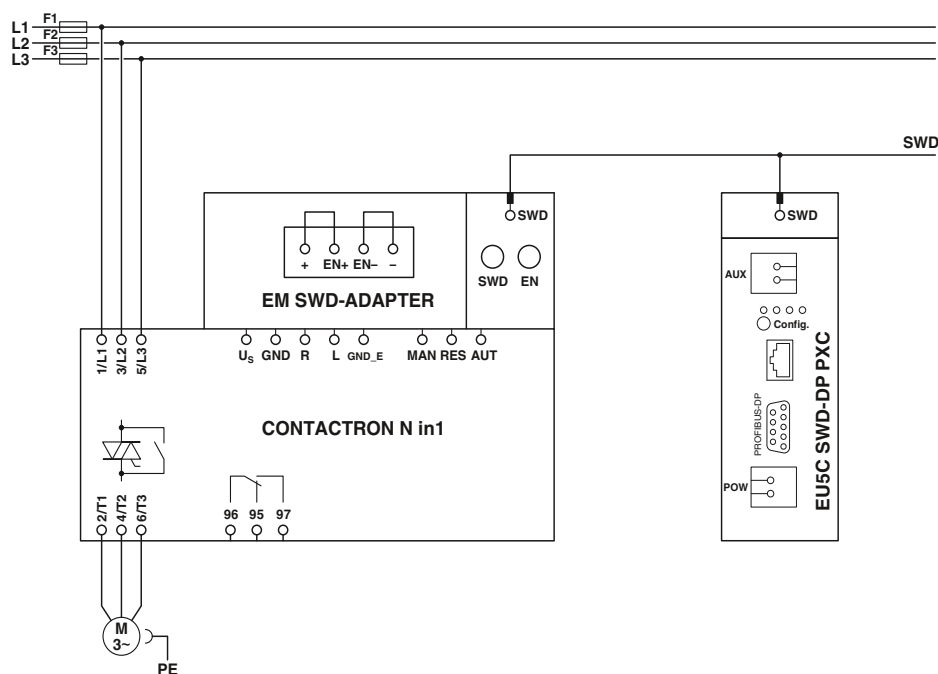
L1
F1
L2
F2
F3
L3

SWD

SWD

SWD

+ EN+ EN– –

SWD EN

EM SWD-ADAPTER

1/L1 3/L2 5/L3

$U_S$ GND R L GND_E MAN RES AUT

CONTACTRON N in1

96 95 97

2/T1 4/T2 6/T3

M
3~

PE

AUX

Config.

PROFIBUS-DP

POW

EU5C SWD-DP PXC